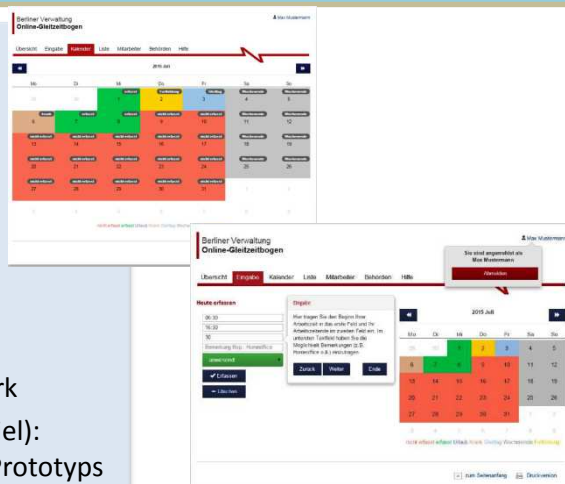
Berliner Verwaltung
Online-Gleitzeitbogen

Max Mustermann

Übersicht Eingabe Kalender Liste Mitarbeiter Behörden Hilfe

2015 Juli

Mo Di Mi Do Fr Sa So

Berliner Verwaltung
Online-Gleitzeitbogen

Max Mustermann

Sie sind angemeldet als
Max Mustermann
Abmelden

Übersicht Eingabe Kalender Liste Mitarbeiter Behörden Hilfe

Heute erfassen

06:30
16:00
30
Bemerkung Rsp.: Homeoffice

Erfassen
Löschen

Eingabe
Hier tragen Sie den Beginn Ihrer Arbeitszeit in das erste Feld und Ihr Arbeitszeitende im zweiten Feld ein. Im untersten Textfeld haben Sie die Möglichkeit Bemerkungen (z.B. Homeoffice o.ä.) einzutragen.

Zurück Weiter Ende

2015 Juli

Mo Di Mi Do Fr Sa So
1 2 3 4 5
6 7 8 9 10 11 12
13 14 15 16 17 18 19
20 21 22 23 24 25 26
27 28 29 30 31

zum Seitenanfang Druckversion

rk
el):
Prototyps